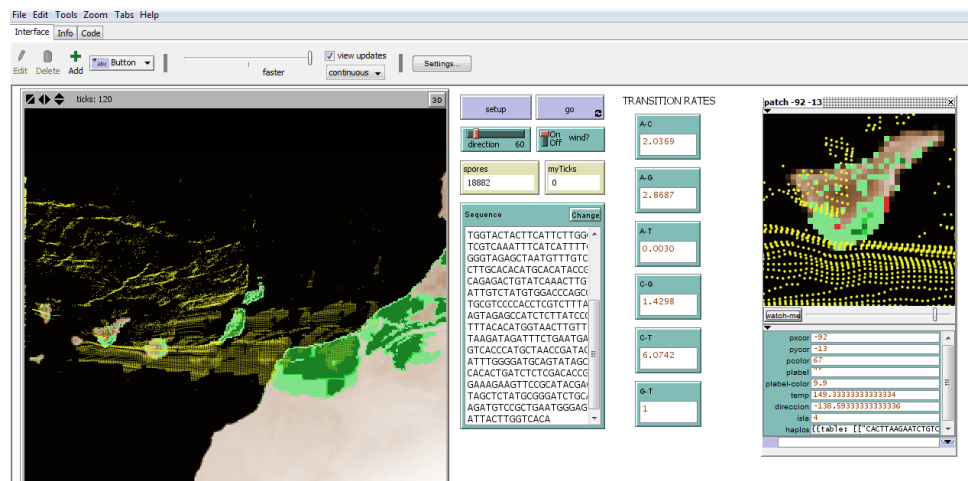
File Edit Tools Zoom Tabs Help

Interface Info Code

Edit Delete Add Button

faster

view updates

continuous

Settings...

ticks: 120

3D

setup

go

direction 60

On Off wind?

spores 18882

myTicks 0

Sequence

Change

TGGTACTACTTCATTCTTGG
TCGTCAAATTTCATCATTTT
GGGTAGAGCTAATGTTTGTC
CTTGCACACATGCACATACCC
CAGAGACTGTATCAAACTTG
ATTGTCTATGTGGACCCAGC
TGCGTCCCCACCTCGTCTTTA
AGTAGAGCCATCTCTTATCCC
TTTACACATGGTAACTTGTT
TAAGATAGATTTCTGAATGA
GTCACCCATGCTAACCGATAC
ATTTGGGGATGCAGTATAGC
CACACTGATCTCTCGACACCG
GAAAGAAGTTCCGCATACGA
TAGCTCTATGCGGGATCTGC
AGATGTCCGCTGAATGGGAG
ATTACTTGGTCACA

TRANSITION RATES

A-C 2.0369

A-G 2.8687

A-T 0.0030

C-G 1.4298

C-T 6.0742

G-T 1

patch -92 -13

watch-me

pxcor -92
pycor -13
pcolor 67
plabel ""
plabel-color 9.9
temp 149.33333333333334
direccion -138.59333333333336
isla 4
haplos [[table: [["CACTTAAGAATCTGTC